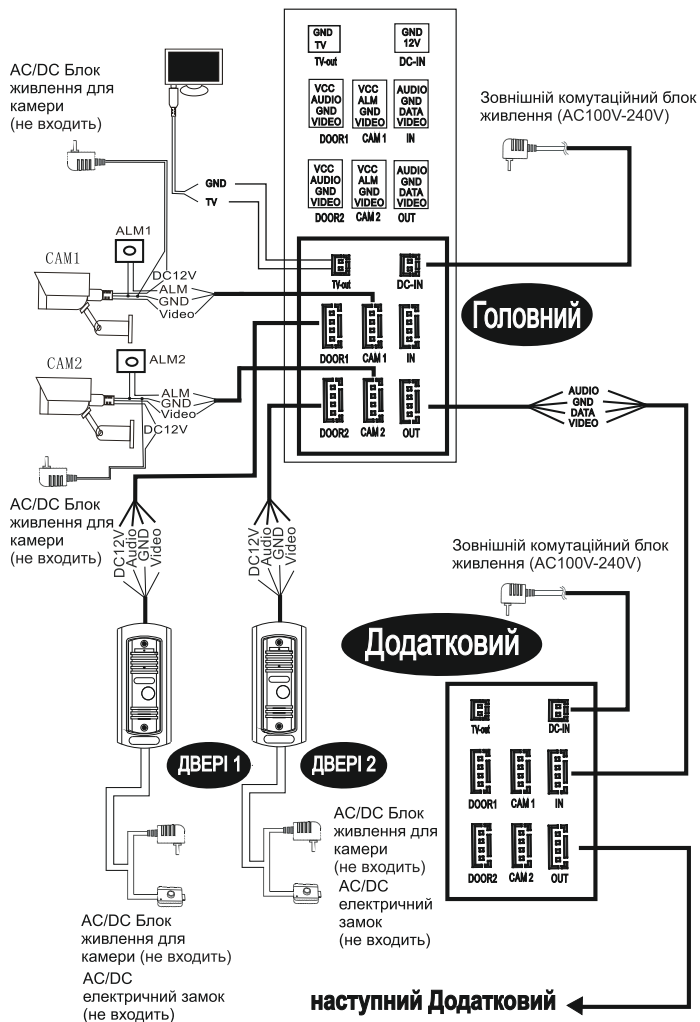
AC/DC Блок живлення для камери (не входить)

GND
TV
TV-out

GND
12V
DC-IN

VCC
AUDIO
GND
VIDEO
DOOR1

VCC
ALM
GND
VIDEO
CAM 1

AUDIO
GND
DATA
VIDEO
IN

VCC
AUDIO
GND
VIDEO
DOOR2

VCC
ALM
GND
VIDEO
CAM 2

AUDIO
GND
DATA
VIDEO
OUT

Зовнішній комутаційний блок живлення (AC100V-240V)

GND
TV

ALM1
CAM1
DC12V
ALM
GND
Video

TV-out
DC-IN

Головний

DOOR1
CAM 1
IN

CAM2
ALM2
ALM
GND
Video
DC12V

DOOR2
CAM 2
OUT

AUDIO
GND
DATA
VIDEO

AC/DC Блок живлення для камери (не входить)

DC12V
Audio
GND
Video

DC12V
Audio
GND
Video

Зовнішній комутаційний блок живлення (AC100V-240V)

Додатковий

ДВЕРІ 1
ДВЕРІ 2

TV-out
DC-IN
DOOR1
CAM 1
IN
DOOR2
CAM 2
OUT

AC/DC Блок живлення для камери (не входить)
AC/DC електричний замок (не входить)

AC/DC Блок живлення для камери (не входить)
AC/DC електричний замок (не входить)

наступний Додатковий